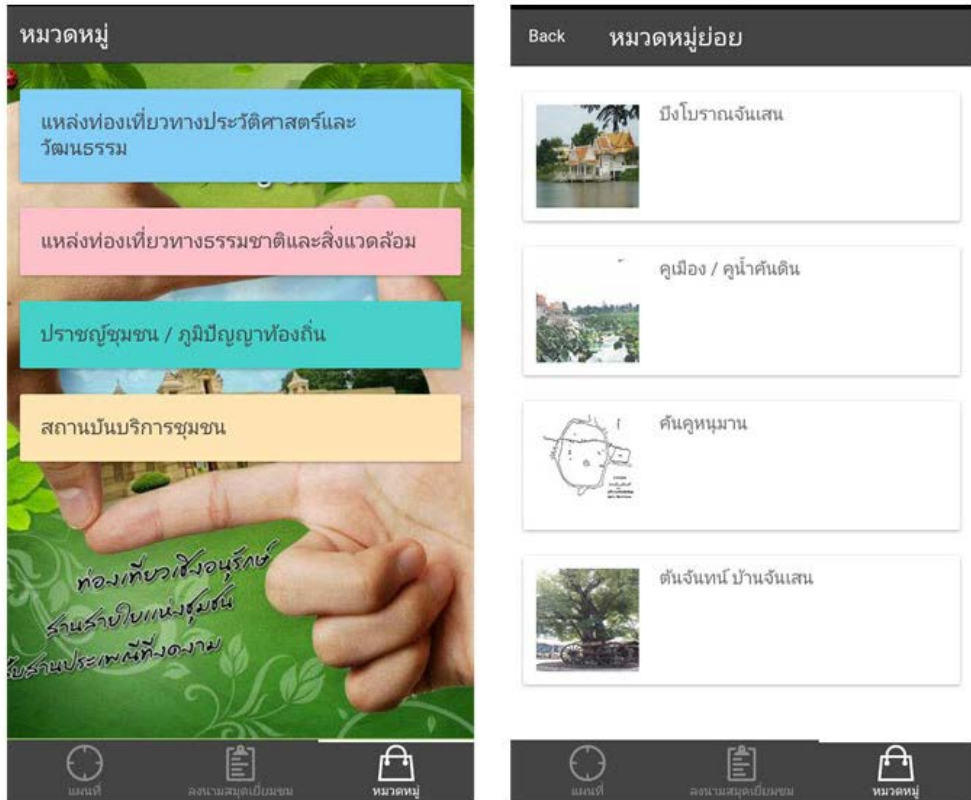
หมวดหมู่

แหล่งท่องเที่ยวทางประวัติศาสตร์และวัฒนธรรม

แหล่งท่องเที่ยวทางธรรมชาติและสิ่งแวดล้อม

ปราชญ์ชุมชน / ภูมิปัญญาท้องถิ่น

สถานบันบริการชุมชน

ท่องเที่ยวเชิงอนุรักษ์ สานสายใยแห่งชุมชน สืบสานประเพณีที่งดงาม

แผนที่ ลงนามสมุดเยี่ยมชม หมวดหมู่

Back หมวดหมู่ย่อย

บึงโบราณจันเสน

คูเมือง / คูน้ำคันดิน

คันคูหนุมาน

ต้นจันทน์ บ้านจันเสน

แผนที่ ลงนามสมุดเยี่ยมชม หมวดหมู่